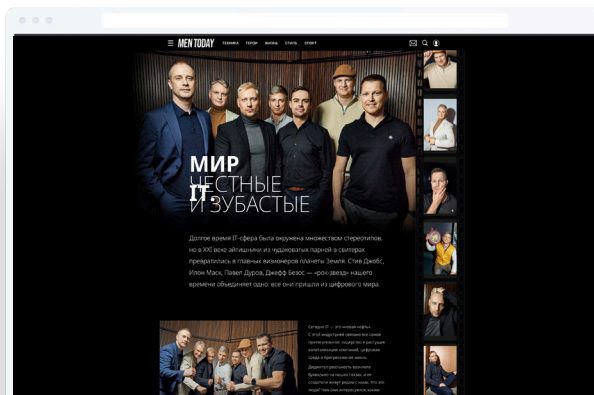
MEN TODAY ТЕХНИКА ГЕРОИ ЖИЗНЬ СТИЛЬ СПОРТ

МИР IT. ЧЕСТНЫЕ И ЗУБАСТЫЕ

Долгое время IT-сфера была окружена множеством стереотипов, но в XXI веке айтишники из чудаковатых парней в свитерах превратились в главных визионеров планеты Земля. Стив Джобс, Илон Маск, Павел Дуров, Джефф Безос — «рок-звезд» нашего времени объединяет одно: все они пришли из цифрового мира.

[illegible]